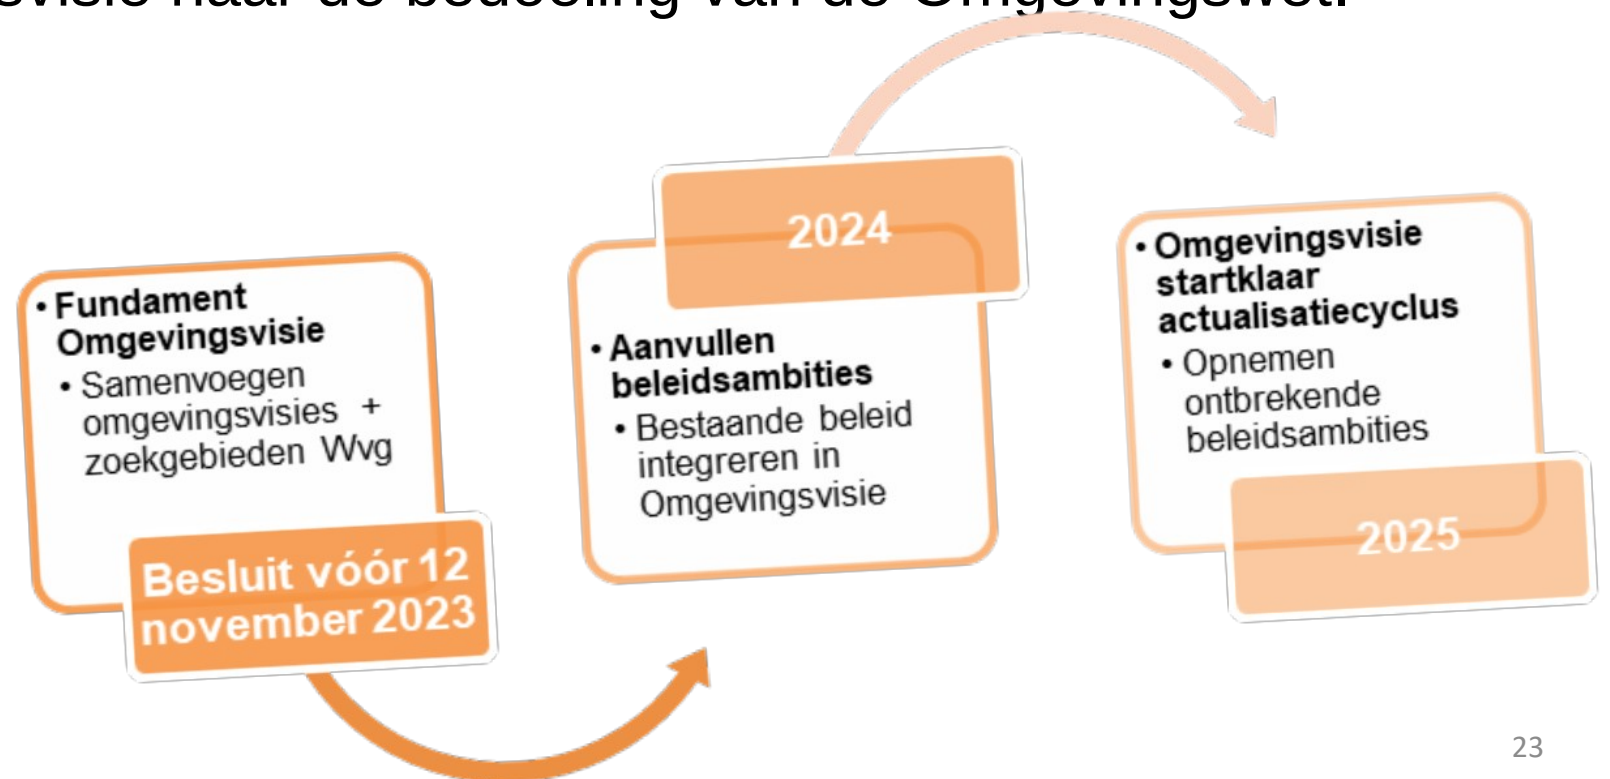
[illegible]svisie naar de bedoeling van de Omgevingswet.

• Fundament Omgevingsvisie
• Samenvoegen omgevingsvisies + zoekgebieden Wvg

Besluit vóór 12 november 2023

2024

• Aanvullen beleidsambities
• Bestaande beleid integreren in Omgevingsvisie

• Omgevingsvisie startklaar actualisatiecyclus
• Opnemen ontbrekende beleidsambities

2025

23